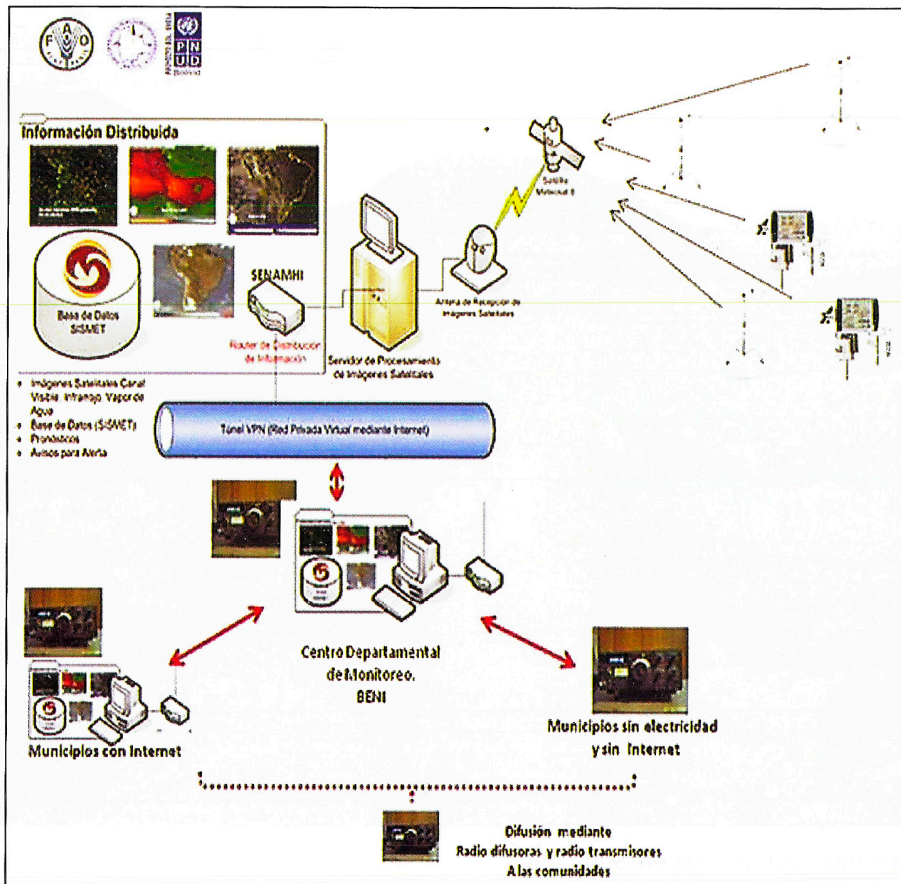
FAO

PNUD Bolivia

Información Distribuida

Base de Datos SISMET

SENAMHI

Router de Distribución de Información

Servidor de Procesamiento de Imágenes Satelitales

Antena de Recepción de Imágenes Satelitales

Satélite Meteosat 8

- Imágenes Satelitales Canal Visible, Infrarojo, Vapor de Agua
- Base de Datos (SISMET)
- Pronósticos
- Avisos para Alerta

Túnel VPN (Red Privada Virtual mediante Internet)

Centro Departamental de Monitoreo. BENI

Municipios con Internet

Municipios sin electricidad y sin Internet

Difusión mediante Radio difusoras y radio transmisores A las comunidades